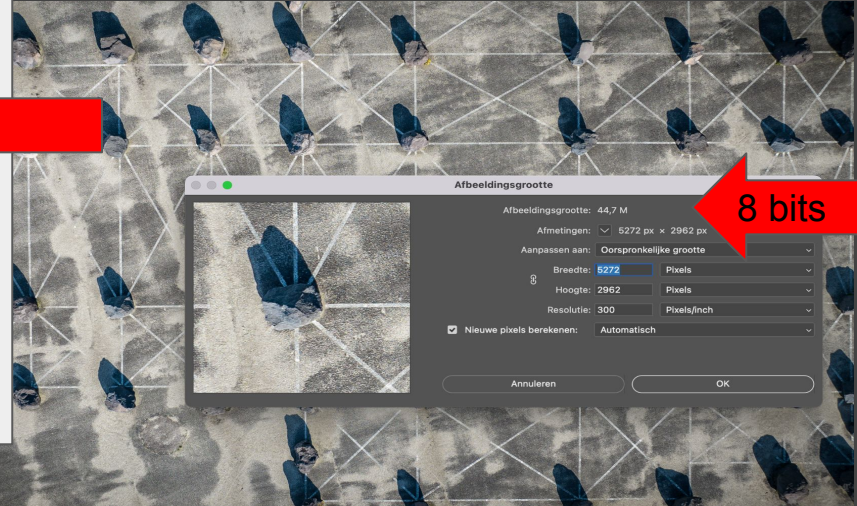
Afbeeldingsgrootte

8 bits

Afbeeldingsgrootte: 44,7 M

Afmetingen: 5272 px × 2962 px

Aanpassen aan: Oorspronkelijke grootte

Breedte: 5272 Pixels

Hoogte: 2962 Pixels

Resolutie: 300 Pixels/inch

Nieuwe pixels berekenen: Automatisch

Annuleren

OK